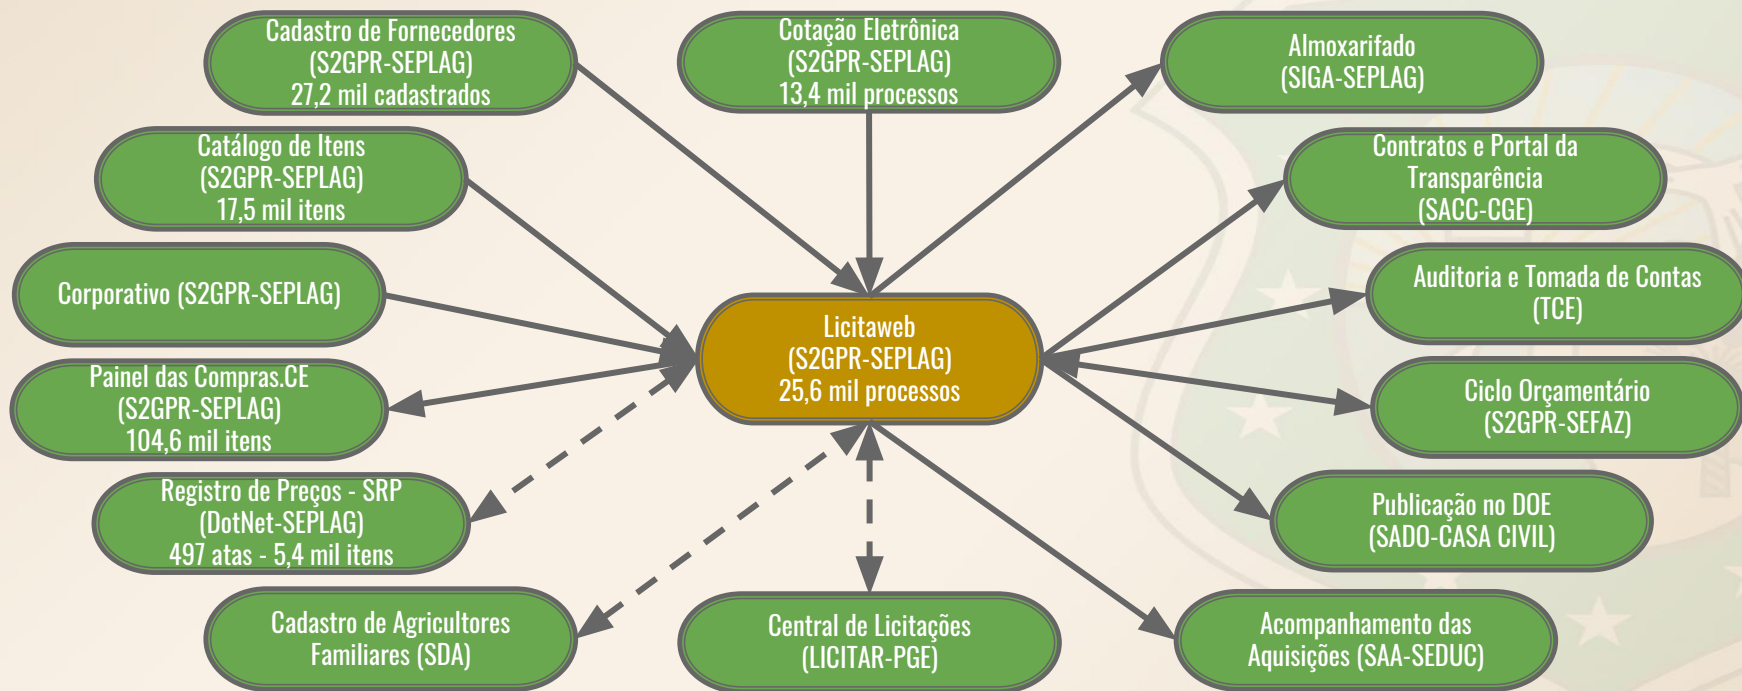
Cadastro de Fornecedores
(S2GPR-SEPLAG)
27,2 mil cadastrados

Cotação Eletrônica
(S2GPR-SEPLAG)
13,4 mil processos

Almoxarifado
(SIGA-SEPLAG)

Catálogo de Itens
(S2GPR-SEPLAG)
17,5 mil itens

Contratos e Portal da Transparência
(SACC-CGE)

Corporativo (S2GPR-SEPLAG)

Auditoria e Tomada de Contas
(TCE)

Licitaweb
(S2GPR-SEPLAG)
25,6 mil processos

Painel das Compras.CE
(S2GPR-SEPLAG)
104,6 mil itens

Ciclo Orçamentário
(S2GPR-SEFAZ)

Registro de Preços - SRP
(DotNet-SEPLAG)
497 atas - 5,4 mil itens

Publicação no DOE
(SADO-CASA CIVIL)

Cadastro de Agricultores
Familiares (SDA)

Central de Licitações
(LICITAR-PGE)

Acompanhamento das
Aquisições (SAA-SEDUC)